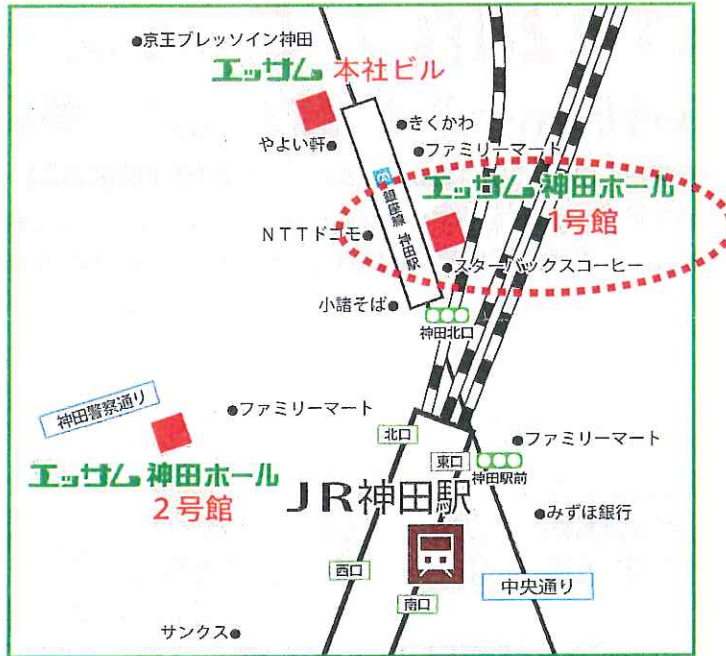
●京王プレッソイン神田

エッサム 本社ビル

やよい軒●

●きくかわ

●ファミリーマート

銀座線 神田駅

エッサム 神田ホール 1号館

NTTドコモ●

●スターバックスコーヒー

小諸そば●

神田北口

神田警察通り

●ファミリーマート

北口

●ファミリーマート

東口

神田駅前

エッサム 神田ホール 2号館

JR神田駅

●みずほ銀行

西口

中央通り

南口

サンクス●